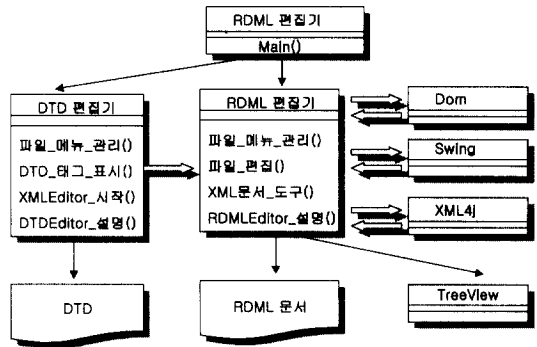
RDML 편집기
Main()

DTD 편집기
파일_메뉴_관리()
DTD_태그_표시()
XMLEditor_시작()
DTDEditor_설명()

RDML 편집기
파일_메뉴_관리()
파일_편집()
XML문서_도구()
RDMLEditor_설명()

Dom

Swing

XML4j

DTD

RDML 문서

TreeView